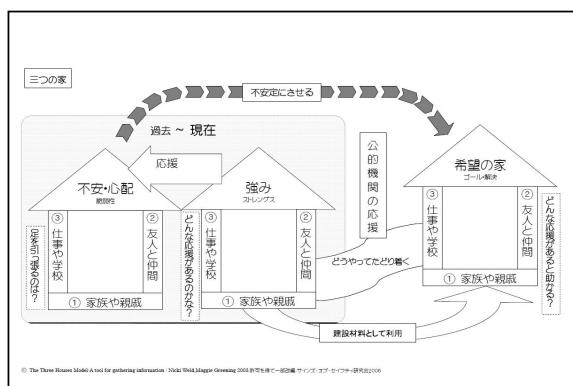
三つの家

不安定にさせる

過去 ~ 現在

応援

不安・心配
脆弱性

③ 仕事や学校

② 友人と仲間

① 家族や親戚

足を引っ張るのは?

強み
ストレングス

③ 仕事や学校

② 友人と仲間

① 家族や親戚

どんな応援があるのかな?

公的機関の応援

どうやってたどり着く

建設材料として利用

希望の家
ゴール・解決

③ 仕事や学校

② 友人と仲間

① 家族や親戚

どんな応援があると助かる?

© The Three Houses Model: A tool for gathering information : Nicki Weld, Maggie Greening 2003 許可を得て一部改編 サインズ・オブ・セイフティ研究会2006